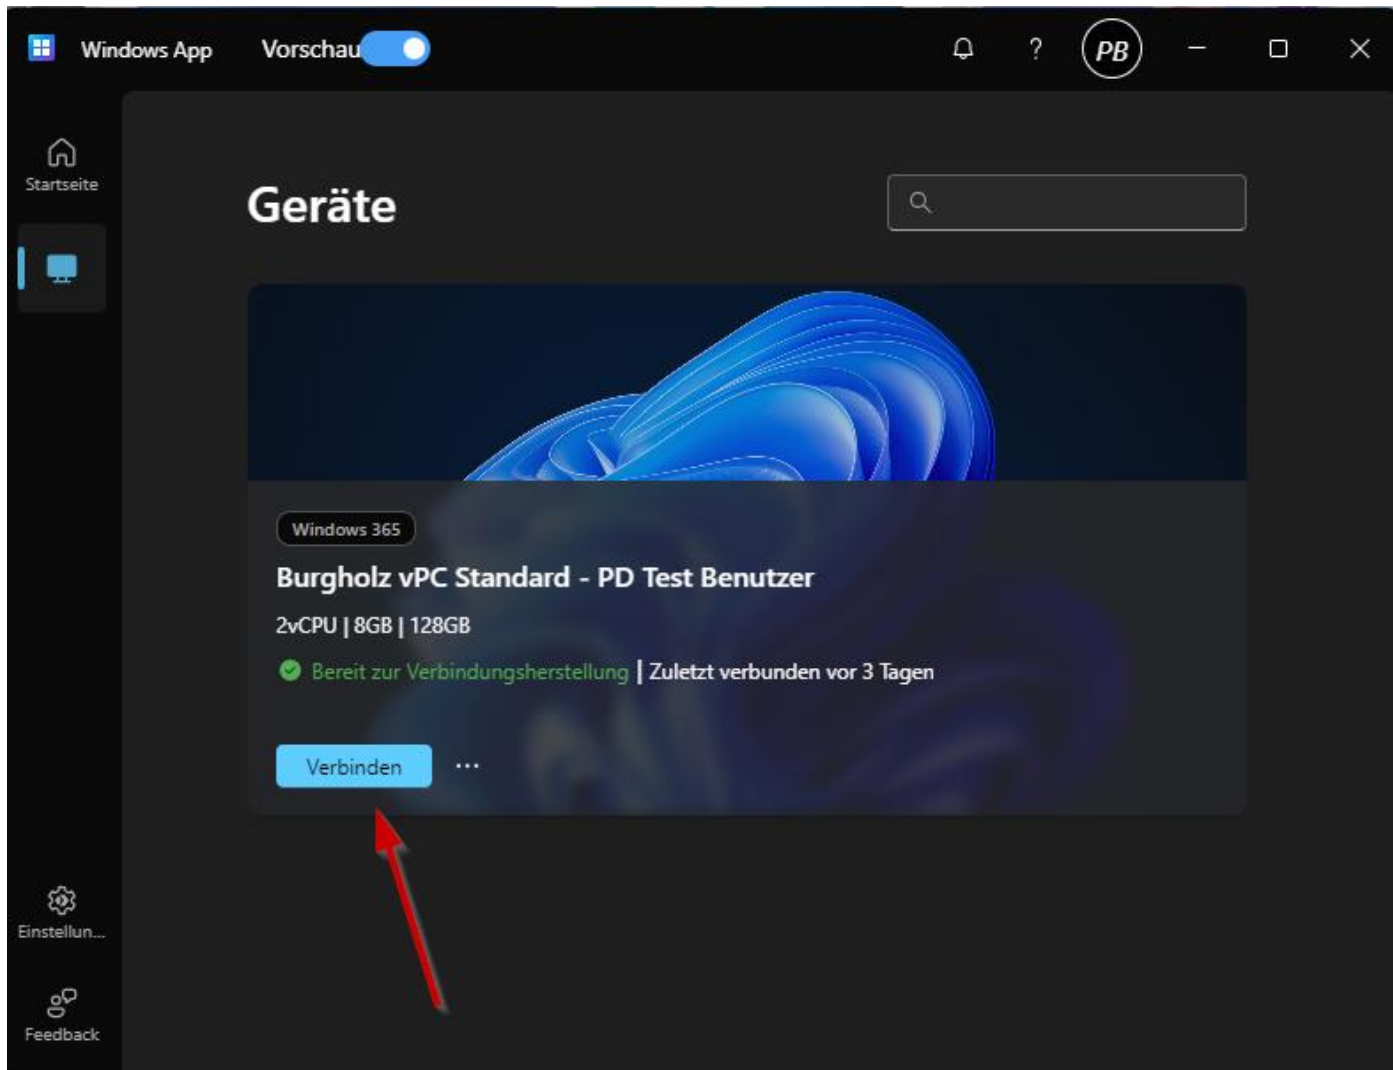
Windows App Vorschau

? PB

Startseite

Geräte

Windows 365

Burgholz vPC Standard - PD Test Benutzer

2vCPU | 8GB | 128GB

Bereit zur Verbindungsherstellung | Zuletzt verbunden vor 3 Tagen

Verbinden ...

Einstellun...

Feedback